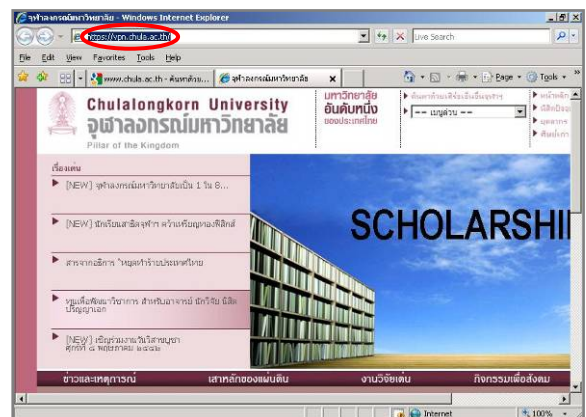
จุฬาลงกรณ์มหาวิทยาลัย - Windows Internet Explorer
https://vpn.chula.ac.th/
Live Search
File Edit View Favorites Tools Help
www.chula.ac.th - ค้นหาด้วย... จุฬาลงกรณ์มหาวิทยาลัย
Page Tools
Chulalongkorn University
จุฬาลงกรณ์มหาวิทยาลัย
Pillar of the Kingdom
มหาวิทยาลัย อันดับหนึ่ง ของประเทศไทย
-- เมนูด่วน --
เรื่องเด่น
[NEW] จุฬาลงกรณ์มหาวิทยาลัยเป็น 1 ใน 8...
[NEW] นักเรียนเตรียมจุฬาฯ คว้าเหรียญทองฟิสิกส์
สารจากอธิการ "หยุดทำร้ายประเทศไทย"
ทุนเพื่อพัฒนาวิชาการ สำหรับอาจารย์ นักวิจัย นิสิตปริญญาเอก
[NEW] เชิญร่วมงานวันวิสาขบูชา
SCHOLARSHI
ข่าวและเหตุการณ์
เสาหลักของแผ่นดิน
งานวิจัยเด่น
กิจกรรมเพื่อสังคม
Internet
100%